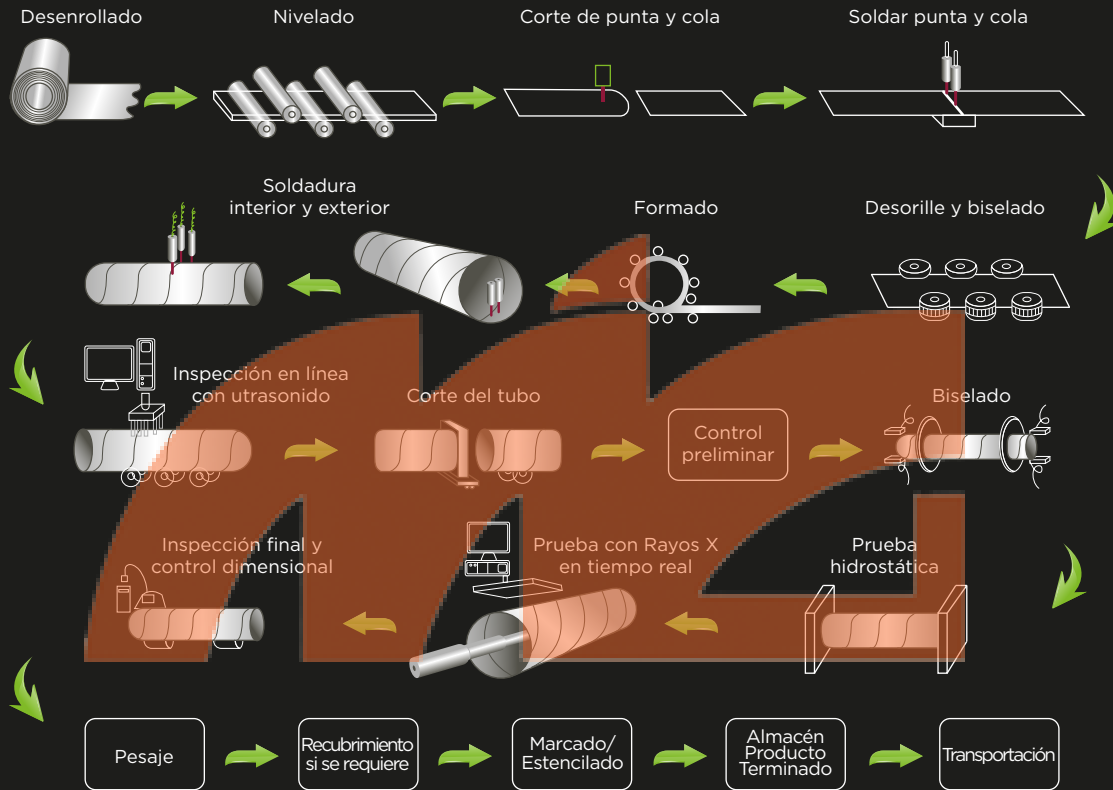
Desenrollado

Nivelado

Corte de punta y cola

Soldar punta y cola

Soldadura interior y exterior

Formado

Desorille y biselado

Inspección en línea con utrasonido

Corte del tubo

Control preliminar

Biselado

Inspección final y control dimensional

Prueba con Rayos X en tiempo real

Prueba hidrostática

Pesaje

Recubrimiento si se requiere

Marcado/ Estencilado

Almacén Producto Terminado

Transportación